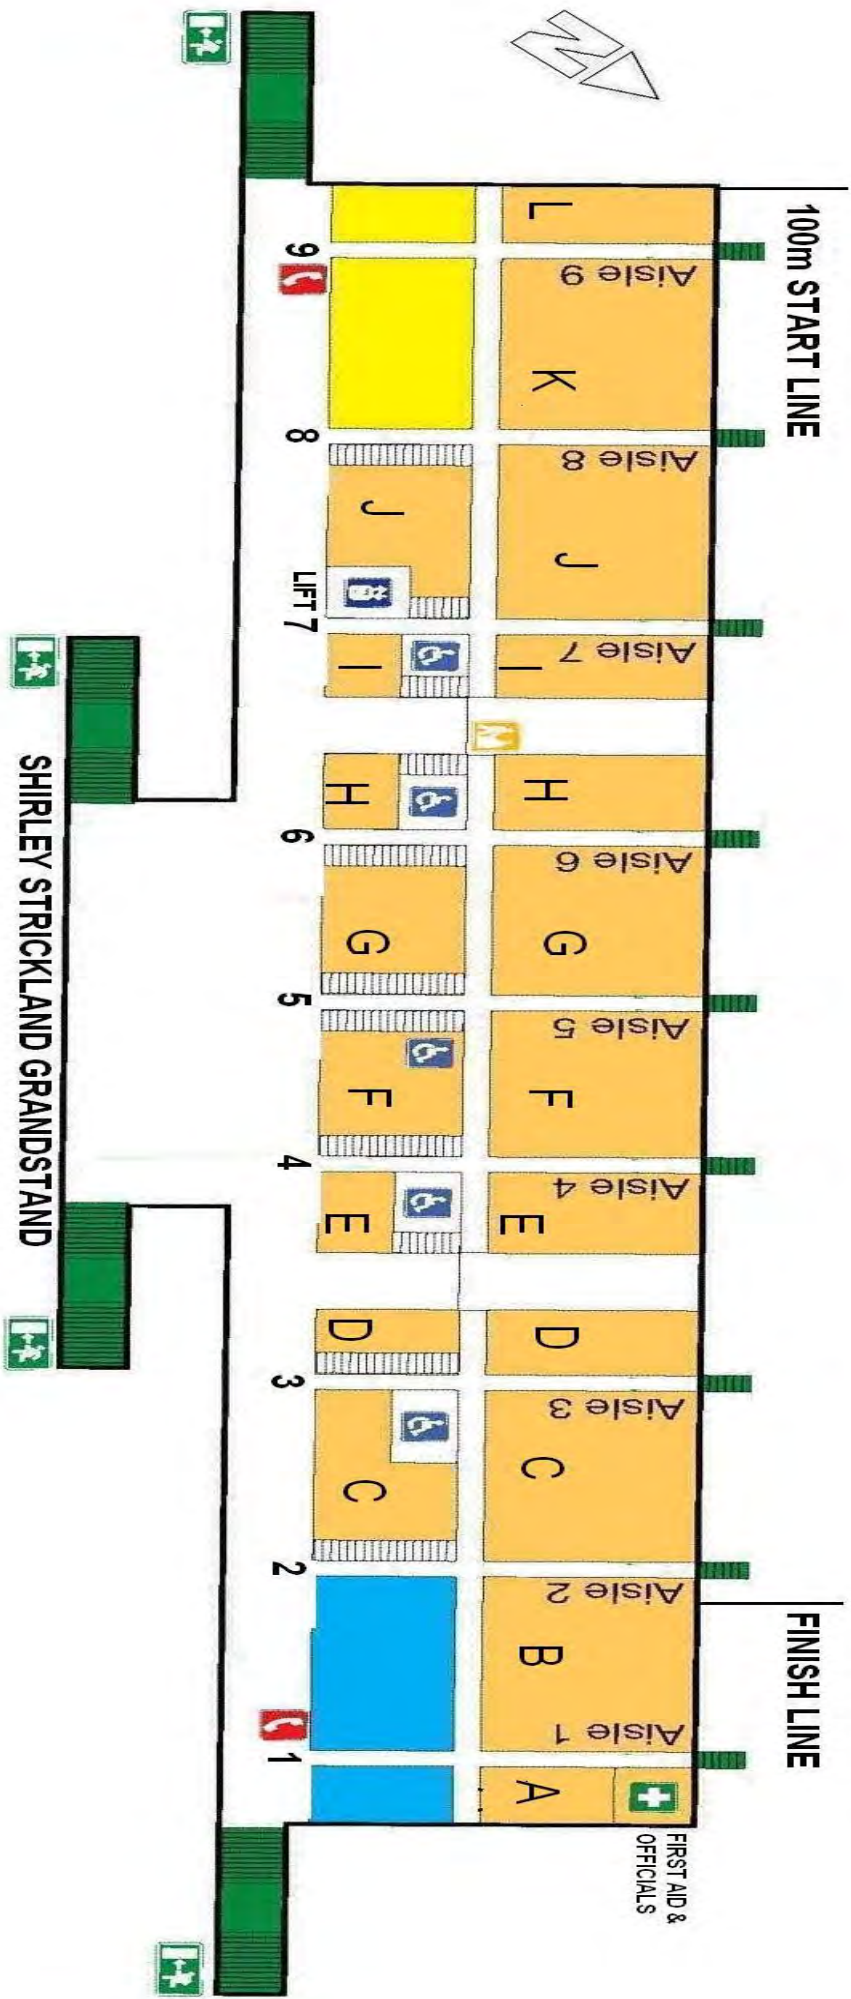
100m START LINE

FINISH LINE

SHIRLEY STRICKLAND GRANDSTAND

L
Aisle 9
K
Aisle 8
J
Aisle 7
I
H
Aisle 6
G
Aisle 5
F
Aisle 4
E
D
Aisle 3
C
Aisle 2
B
Aisle 1
A

FIRST AID & OFFICIALS

9
8
J
LIFT 7
I
H
6
G
5
F
4
E
D
3
C
2
1